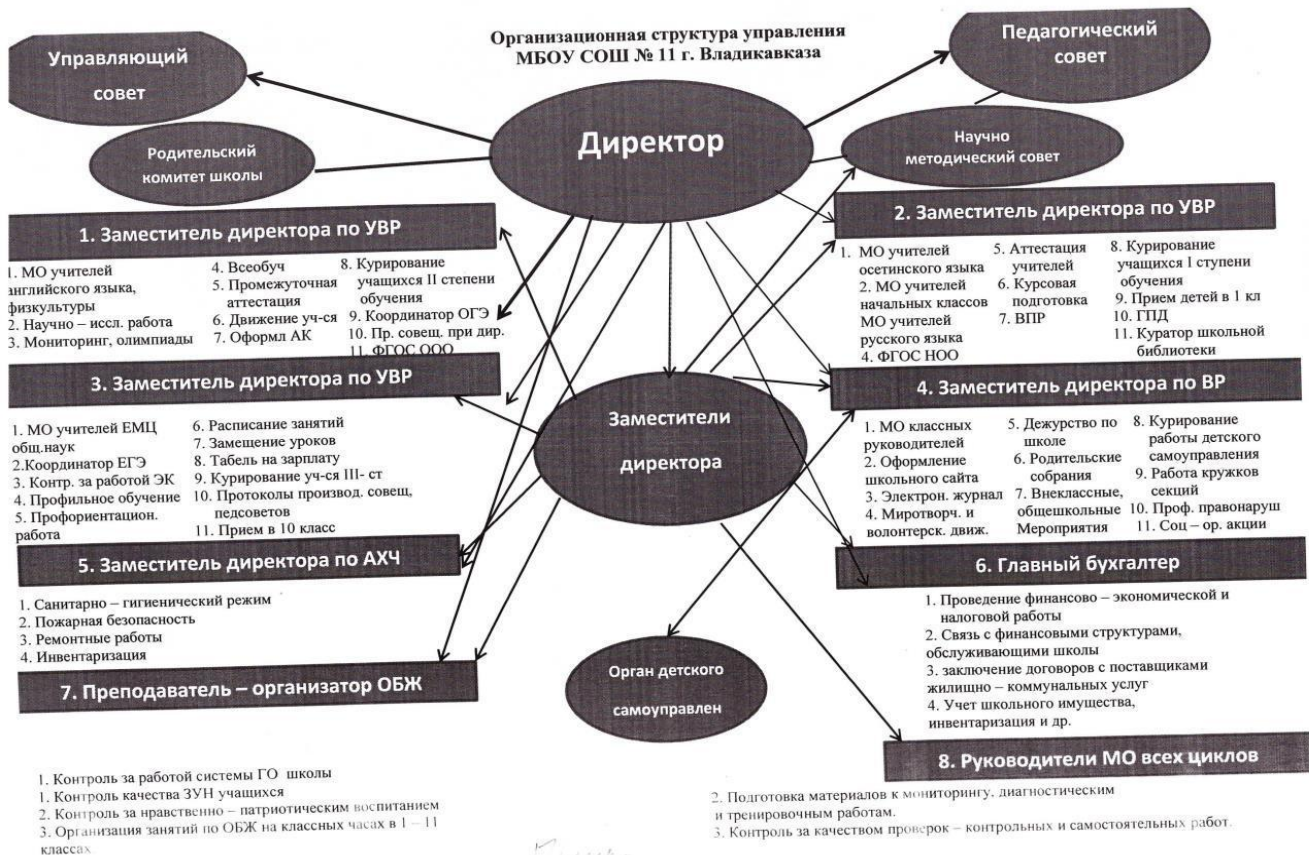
Организационная структура управления
МБОУ СОШ № 11 г. Владикавказа

Управляющий совет

Педагогический совет

Директор

Родительский комитет школы

Научно методический совет

1. Заместитель директора по УВР

1. МО учителей английского языка, физкультуры
2. Научно – иссл. работа
3. Мониторинг, олимпиады

4. Всеобуч
5. Промежуточная аттестация
6. Движение уч-ся
7. Оформл АК

8. Курирование учащихся II степени обучения
9. Координатор ОГЭ
10. Пр. совещ. при дир.
11. ФГОС ООО

2. Заместитель директора по УВР

1. МО учителей осетинского языка
2. МО учителей начальных классов МО учителей русского языка
4. ФГОС НОО

5. Аттестация учителей
6. Курсовая подготовка
7. ВПР

8. Курирование учащихся I ступени обучения
9. Прием детей в 1 кл
10. ГПД
11. Куратор школьной библиотеки

3. Заместитель директора по УВР

1. МО учителей ЕМЦ общ.наук
2.Координатор ЕГЭ
3. Контр. за работой ЭК
4. Профильное обучение
5. Профориентацион. работа

6. Расписание занятий
7. Замещение уроков
8. Табель на зарплату
9. Курирование уч-ся III- ст
10. Протоколы производ. совещ, педсоветов
11. Прием в 10 класс

Заместители директора

4. Заместитель директора по ВР

1. МО классных руководителей
2. Оформление школьного сайта
3. Электрон. журнал
4. Миротворч. и волонтерск. движ.

5. Дежурство по школе
6. Родительские собрания
7. Внеклассные, общешкольные Мероприятия

8. Курирование работы детского самоуправления
9. Работа кружков секций
10. Проф. правонаруш
11. Соц – ор. акции

5. Заместитель директора по АХЧ

1. Санитарно – гигиенический режим
2. Пожарная безопасность
3. Ремонтные работы
4. Инвентаризация

6. Главный бухгалтер

1. Проведение финансово – экономической и налоговой работы
2. Связь с финансовыми структурами, обслуживающими школы
3. заключение договоров с поставщиками жилищно – коммунальных услуг
4. Учет школьного имущества, инвентаризация и др.

7. Преподаватель – организатор ОБЖ

Орган детского самоуправлен

8. Руководители МО всех циклов

1. Контроль за работой системы ГО школы
1. Контроль качества ЗУН учащихся
2. Контроль за нравственно – патриотическим воспитанием
3. Организация занятий по ОБЖ на классных часах в 1 – 11 классах

2. Подготовка материалов к мониторингу, диагностическим и тренировочным работам.
3. Контроль за качеством проверок – контрольных и самостоятельных работ.